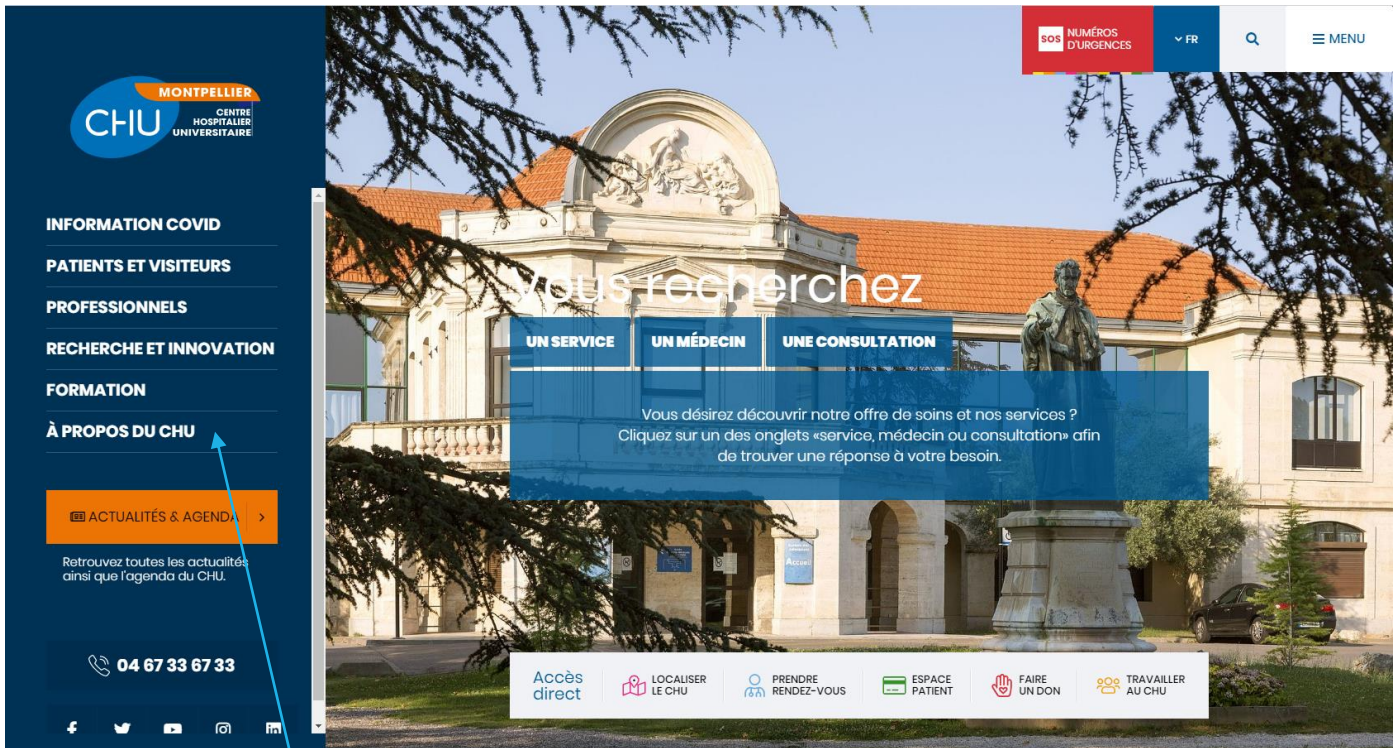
MONTPELLIER
CHU
CENTRE HOSPITALIER UNIVERSITAIRE

INFORMATION COVID
PATIENTS ET VISITEURS
PROFESSIONNELS
RECHERCHE ET INNOVATION
FORMATION
À PROPOS DU CHU

ACTUALITÉS & AGENDA

Retrouvez toutes les actualités ainsi que l'agenda du CHU.

04 67 33 67 33

SOS NUMÉROS D'URGENCES
FR
MENU

Vous recherchez

UN SERVICE
UN MÉDECIN
UNE CONSULTATION

Vous désirez découvrir notre offre de soins et nos services ? Cliquez sur un des onglets «service, médecin ou consultation» afin de trouver une réponse à votre besoin.

Accès direct
LOCALISER LE CHU
PRENDRE RENDEZ-VOUS
ESPACE PATIENT
FAIRE UN DON
TRAVAILLER AU CHU